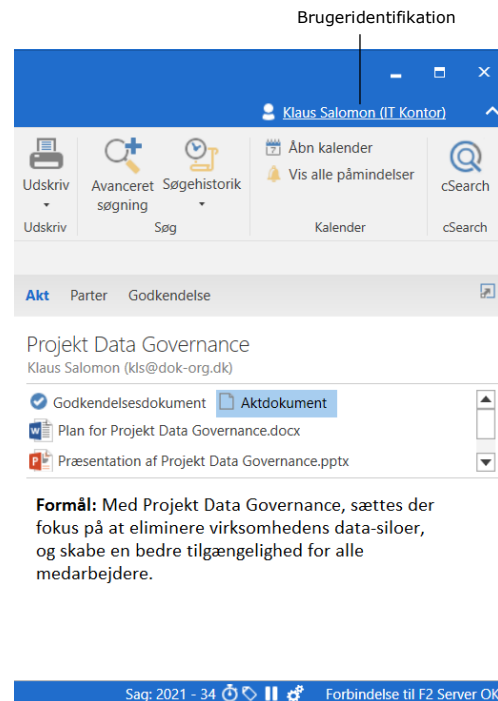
Brugeridentifikation

Klaus Salomon (IT Kontor)

Udskriv
Udskriv

Avanceret søgning
Søgehistorik
Søg

Åbn kalender
Vis alle påmindelser
Kalender

cSearch
cSearch

Akt Parter Godkendelse

Projekt Data Governance
Klaus Salomon (kls@dok-org.dk)

Godkendelsesdokument
Aktdokument
Plan for Projekt Data Governance.docx
Præsentation af Projekt Data Governance.pptx

**Formål:** Med Projekt Data Governance, sættes der fokus på at eliminere virksomhedens data-siloer, og skabe en bedre tilgængelighed for alle medarbejdere.

Sag: 2021 - 34 Forbindelse til F2 Server OK